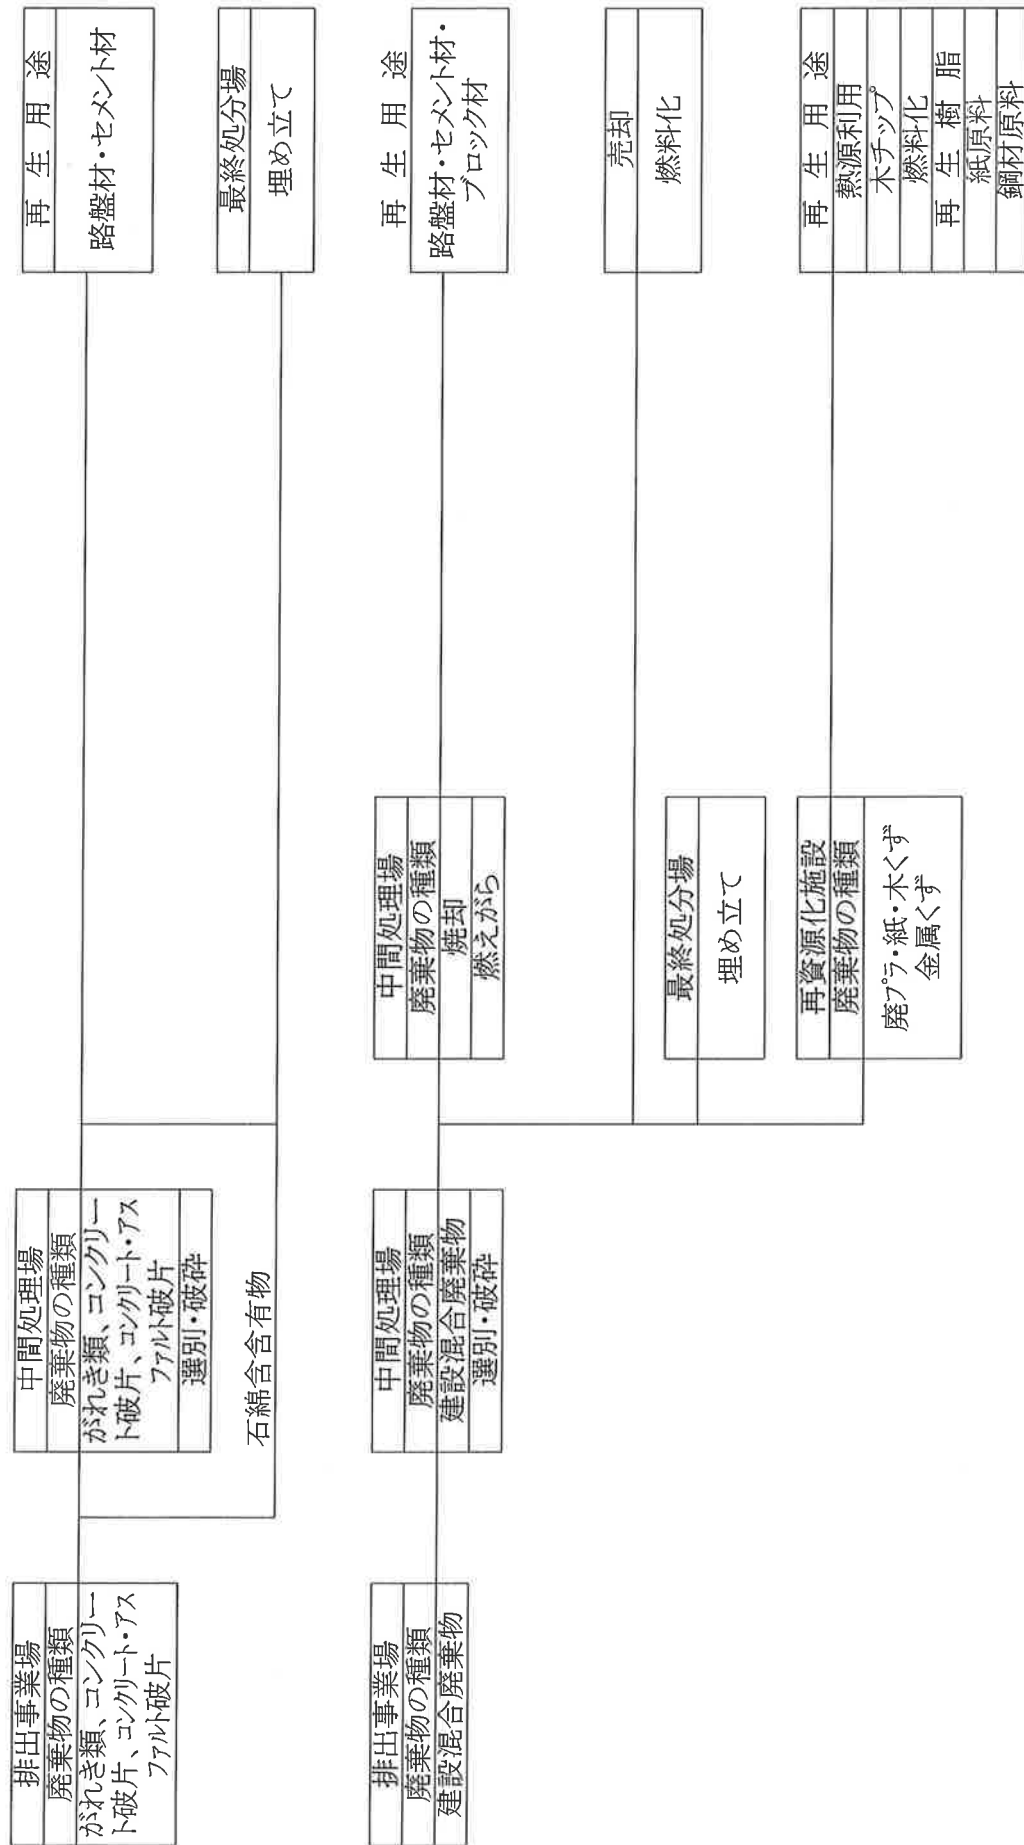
排出事業場
廃棄物の種類
がれき類、コンクリート破片、コンクリート・アスファルト破片

中間処理場
廃棄物の種類
がれき類、コンクリート破片、コンクリート・アスファルト破片
選別・破砕

石綿含有物

再　生　用　途
路盤材・セメント材

最終処分場
埋め立て

排出事業場
廃棄物の種類
建設混合廃棄物

中間処理場
廃棄物の種類
建設混合廃棄物
選別・破砕

中間処理場
廃棄物の種類
焼却
燃えがら

再　生　用　途
路盤材・セメント材・ブロック材

売却
燃料化

最終処分場
埋め立て

再資源化施設
廃棄物の種類
廃プラ・紙・木くず
金属くず

再　生　用　途
熱源利用
木チップ
燃料化
再　生　樹　脂
紙原料
鋼材原料